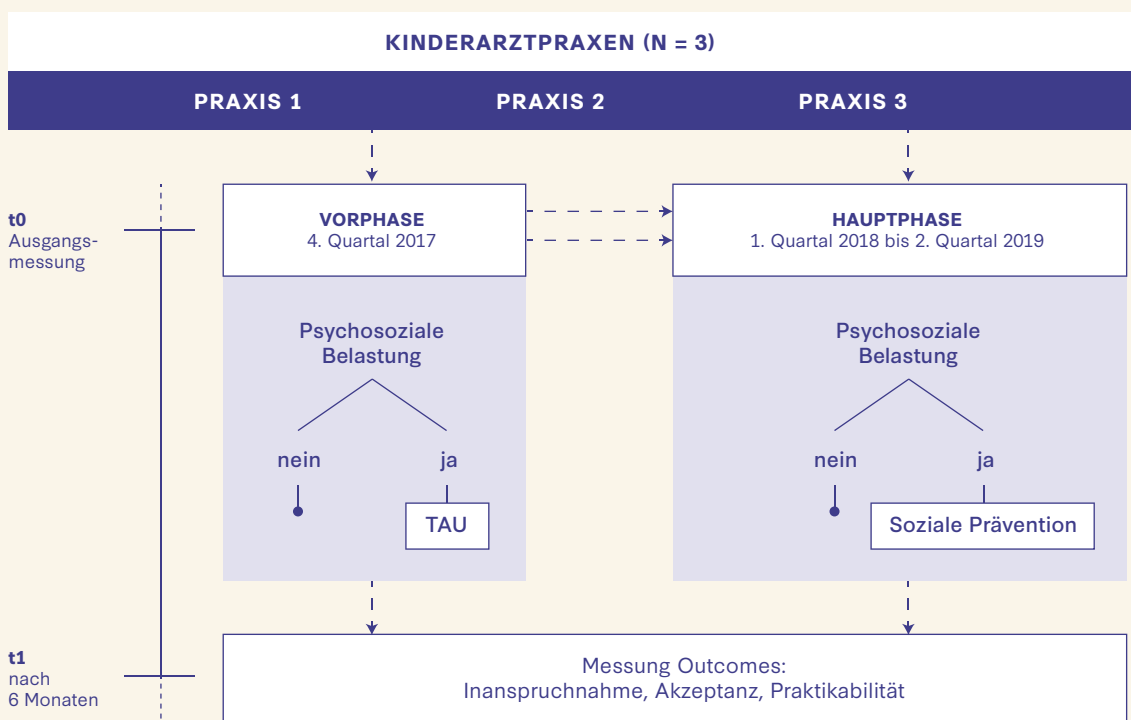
KINDERARZTPRAXEN (N = 3)

PRAXIS 1 PRAXIS 2 PRAXIS 3

t0
Ausgangsmessung

VORPHASE
4. Quartal 2017

HAUPTPHASE
1. Quartal 2018 bis 2. Quartal 2019

Psychosoziale Belastung

nein ja

TAU

Psychosoziale Belastung

nein ja

Soziale Prävention

t1
nach
6 Monaten

Messung Outcomes:
Inanspruchnahme, Akzeptanz, Praktikabilität